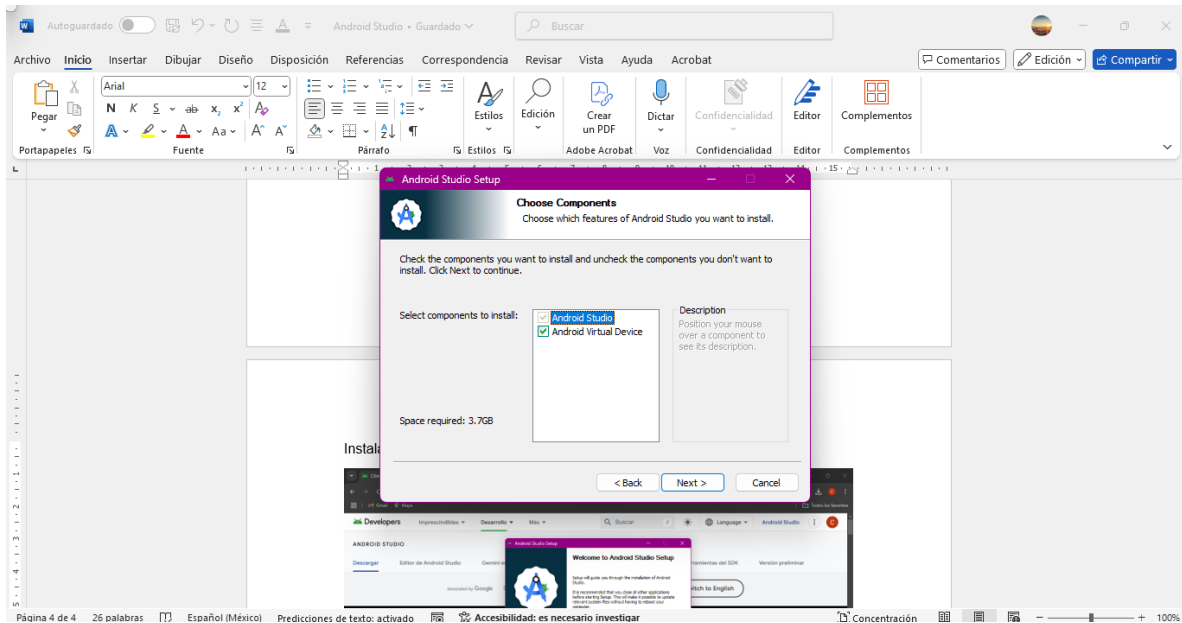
Autoguardado Android Studio • Guardado Buscar

Archivo Inicio Insertar Dibujar Diseño Disposición Referencias Correspondencia Revisar Vista Ayuda Acrobat Comentarios Edición Compartir

Pegar Arial 12 N K S ab $x_2$ $x^2$ Aa A A Estilos Edición Crear un PDF Dictar Confidencialidad Editor Complementos

Portapapeles Fuente Párrafo Estilos Adobe Acrobat Voz Confidencialidad Editor Complementos

Android Studio Setup

Choose Components
Choose which features of Android Studio you want to install.

Check the components you want to install and uncheck the components you don't want to install. Click Next to continue.

Select components to install:
Android Studio
Android Virtual Device

Description
Position your mouse over a component to see its description.

Space required: 3.7GB

< Back Next > Cancel

Instala

Developers Desarrollo Más Buscar Language Android Studio

ANDROID STUDIO

Descargar Editor de Android Studio Gemini Herramientas del SDK Versión preliminar

Android Studio Setup

Welcome to Android Studio Setup

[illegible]

Switch to English

Página 4 de 4 26 palabras Español (México) Predicciones de texto: activado Accesibilidad: es necesario investigar Concentración 100%